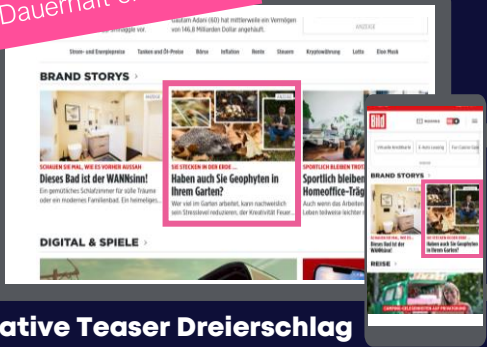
Dauerhaft o

Gautam Adani (60) hat mittlerweile ein Vermögen von 146,8 Milliarden Dollar angehäuft.

ANZEIGE

Strom- und Energiepreise Tanken und Öl-Preise Börse Inflation Rente Steuern Kryptowährung Lotto Elon Musk

BRAND STORYS >

SCHAUEN SIE MAL, WIE ES VORHER AUSSAH
Dieses Bad ist der WANNSinn!
Ein gemütliches Schlafzimmer für volle Träume oder ein modernes Familienbad. Ein heimeligen...

SIE STECKEN IN DER ERDE ...
Haben auch Sie Geophyten in Ihrem Garten?
Wer viel im Garten arbeitet, kann nachweislich sein Stresslevel reduzieren, der Kreativität Teaser...

SPORTLICH BLEIBEN TROTZ
Sportlich bleiben Homeoffice-Träg
Auch wenn das Arbeiten Leben teilweise leichter

DIGITAL & SPIELE >

Bild

BRAND STORYS >

Dieses Bad ist der WANNSinn!

Haben auch Sie Geophyten in Ihrem Garten?

REISE >

ative Teaser Dreierschlag